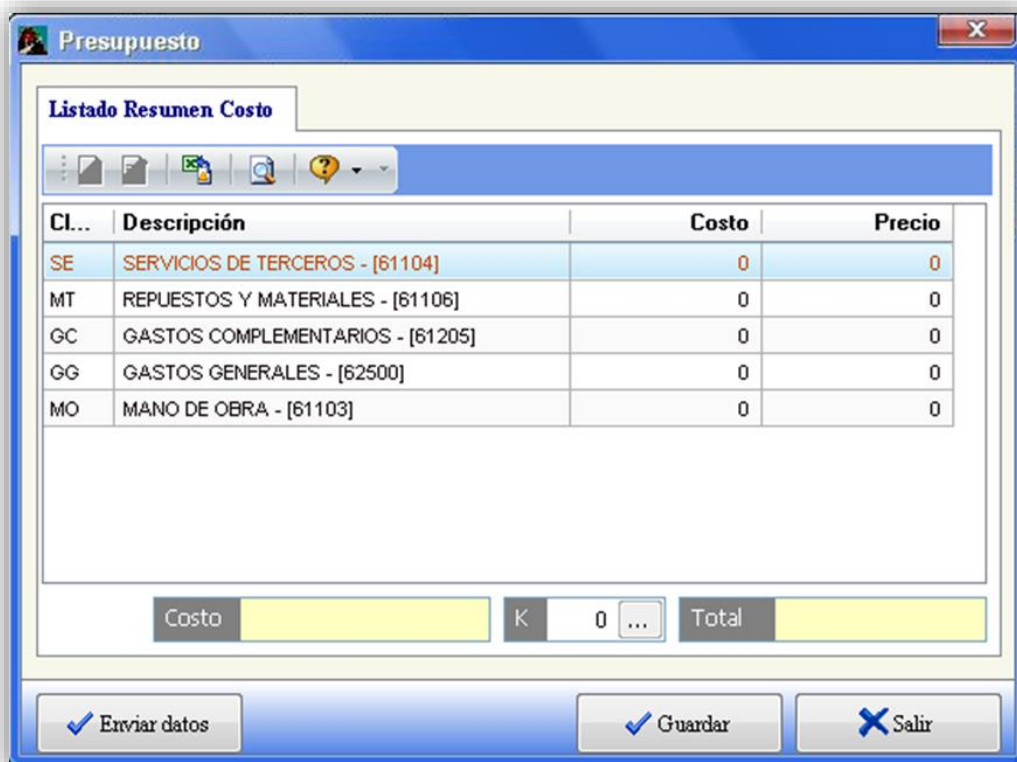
Presupuesto

Listado Resumen Costo

| Cl... | Descripción | Costo | Precio |
|---|---|---|---|
| SE | SERVICIOS DE TERCEROS - [61104] | 0 | 0 |
| MT | REPUESTOS Y MATERIALES - [61106] | 0 | 0 |
| GC | GASTOS COMPLEMENTARIOS - [61205] | 0 | 0 |
| GG | GASTOS GENERALES - [62500] | 0 | 0 |
| MO | MANO DE OBRA - [61103] | 0 | 0 |

Costo
K 0 ...
Total

Enviar datos
Guardar
Salir